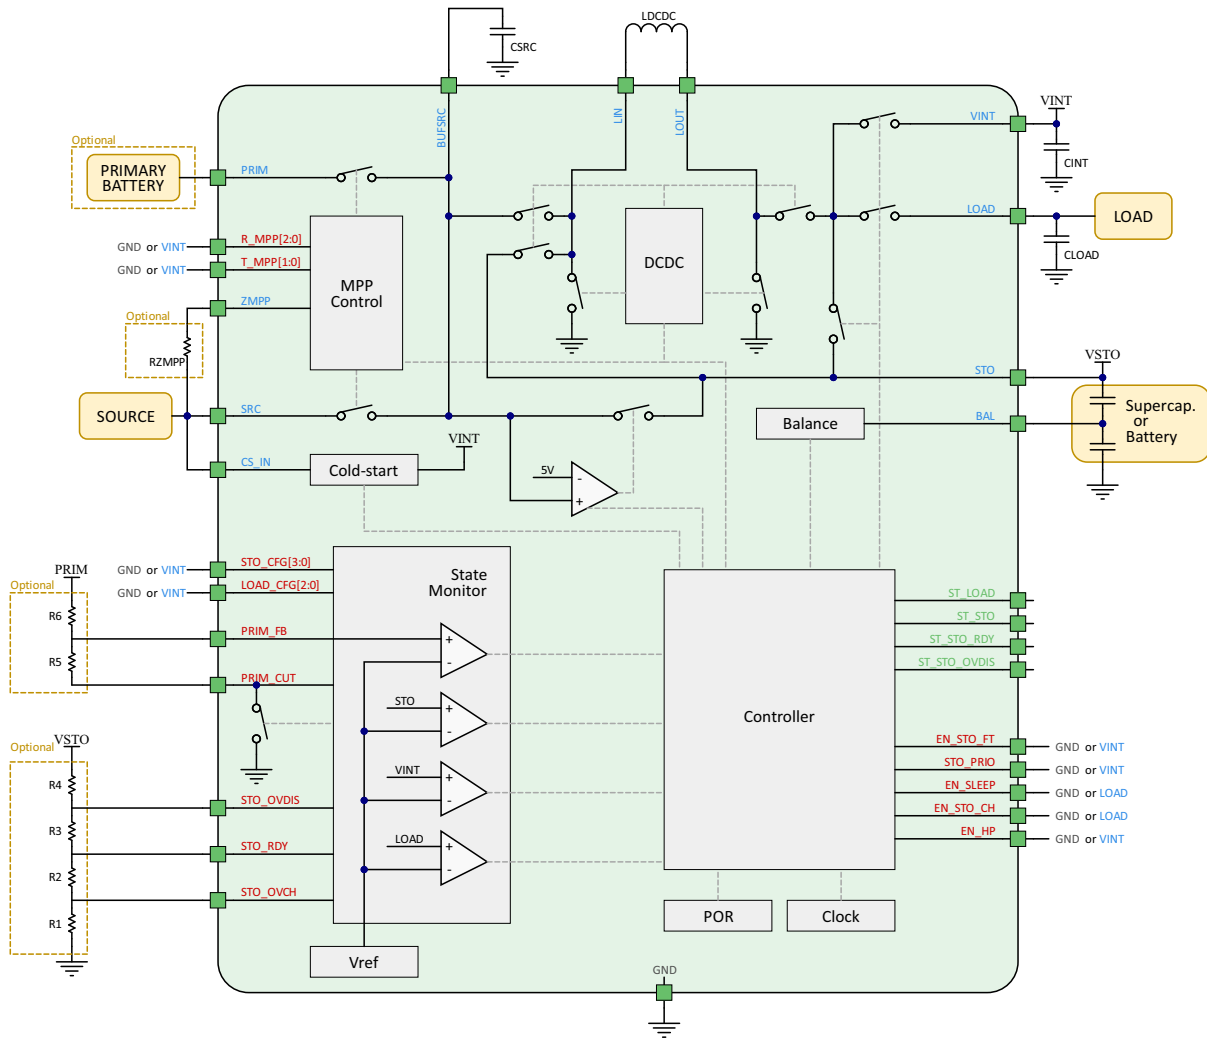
LDCDC
CSRC
BUFSRC
LIN
LOUT
VINT
VINT
CINT
Optional
PRIMARY BATTERY
PRIM
LOAD
LOAD
CLOAD
GND or VINT
R_MPP[2:0]
GND or VINT
T_MPP[1:0]
DCDC
Optional
ZMPP
MPP Control
RZMPP
STO
VSTO
SOURCE
SRC
BAL
Balance
Supercap. or Battery
CS_IN
Cold-start
VINT
5V
-
+
PRIM
GND or VINT
STO_CFG[3:0]
State Monitor
Optional
GND or VINT
LOAD_CFG[2:0]
ST_LOAD
R6
ST_STO
PRIM_FB
ST_STO_RDY
+
-
R5
ST_STO_OVDIS
PRIM_CUT
STO
+
-
Controller
Optional
VSTO
EN_STO_FT
GND or VINT
R4
EN_STO_PRIO
GND or VINT
VINT
+
-
EN_SLEEP
GND or LOAD
STO_OVDIS
R3
EN_STO_CH
GND or LOAD
LOAD
+
-
EN_HP
GND or VINT
STO_RDY
R2
STO_OVCH
R1
POR
Clock
Vref
GND